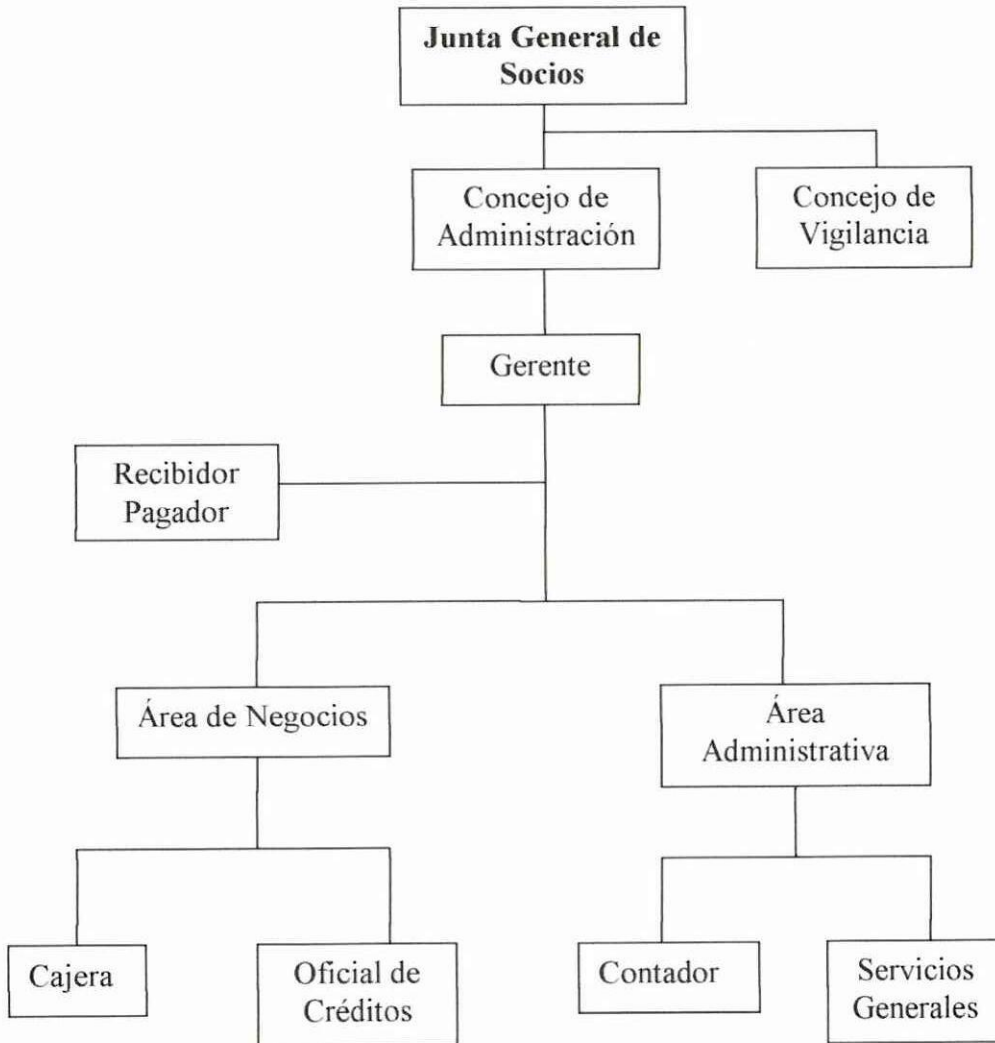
Junta General de Socios

Concejo de Administración

Concejo de Vigilancia

Gerente

Recibidor Pagador

Área de Negocios

Área Administrativa

Cajera

Oficial de Créditos

Contador

Servicios Generales